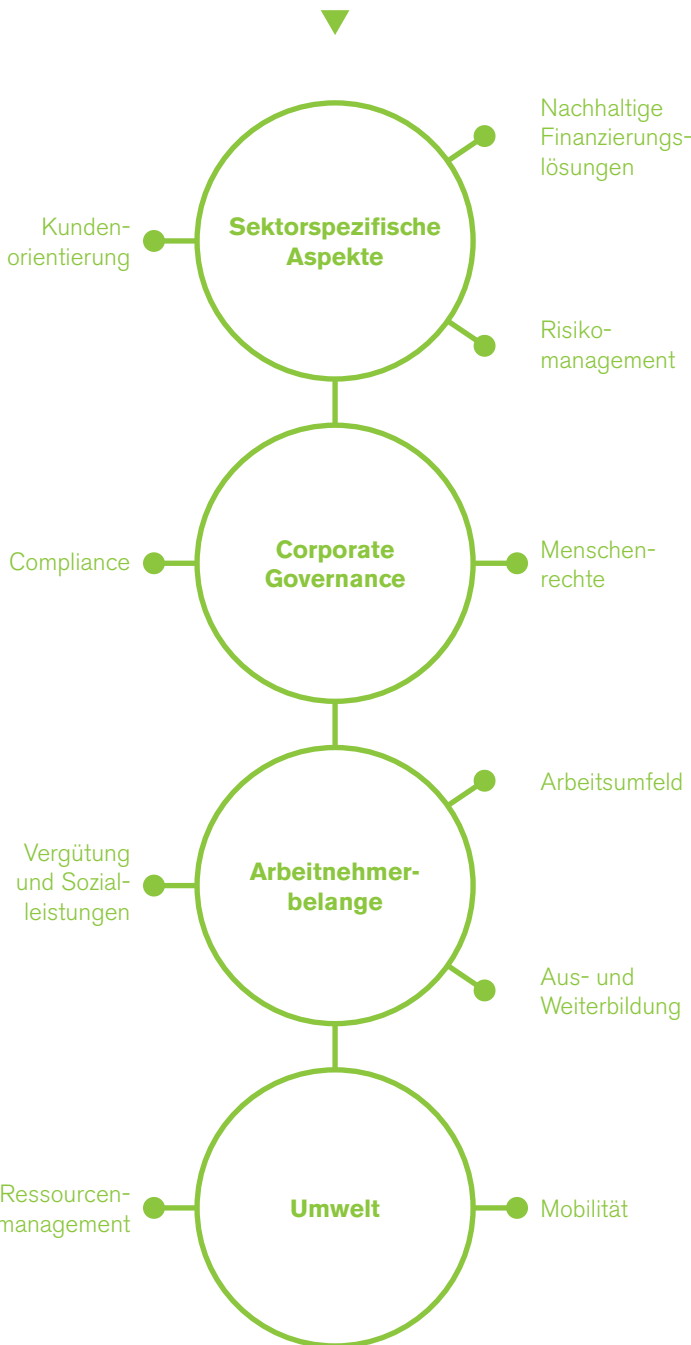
Nachhaltige Finanzierungslösungen

Kundenorientierung

Sektorspezifische Aspekte

Risikomanagement

Compliance

Corporate Governance

Menschenrechte

Arbeitsumfeld

Vergütung und Sozialleistungen

Arbeitnehmerbelange

Aus- und Weiterbildung

Ressourcenmanagement

Umwelt

Mobilität